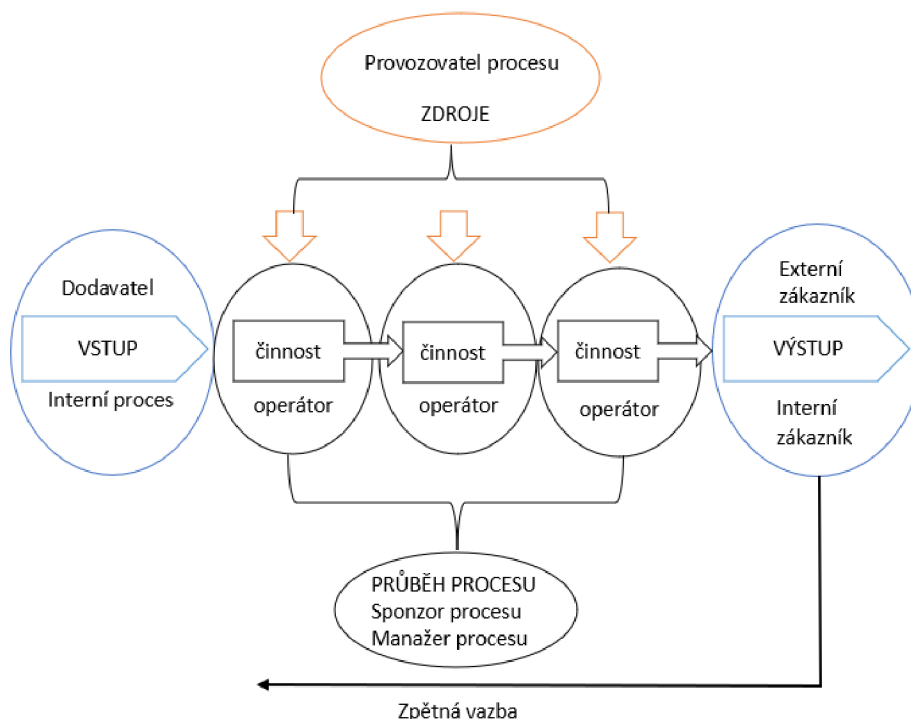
Provozovatel procesu

ZDROJE

Dodavatel

VSTUP

Interní proces

činnost

operátor

činnost

operátor

činnost

operátor

Externí zákazník

VÝSTUP

Interní zákazník

PRŮBĚH PROCESU
Sponzor procesu
Manažer procesu

Zpětná vazba